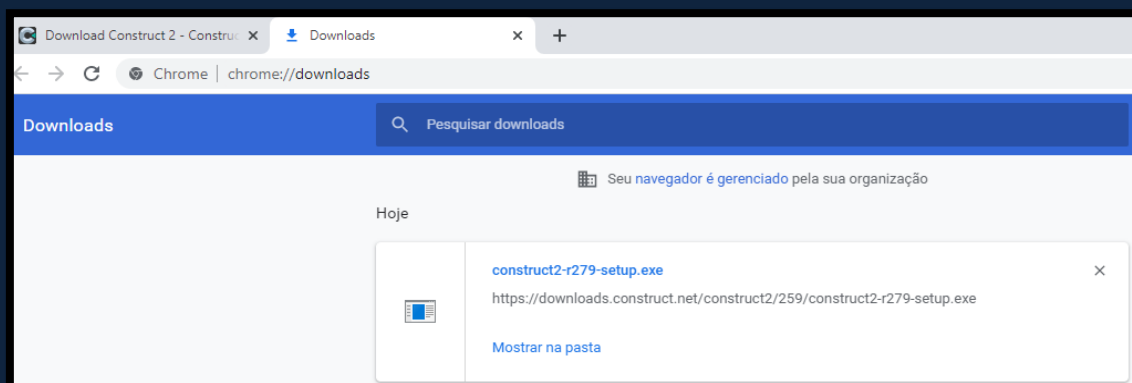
Download Construct 2 - Construc ×
Downloads ×
+
Chrome | chrome://downloads
Downloads
Pesquisar downloads
Seu navegador é gerenciado pela sua organização
Hoje
construct2-r279-setup.exe
https://downloads.construct.net/construct2/259/construct2-r279-setup.exe
Mostrar na pasta
×